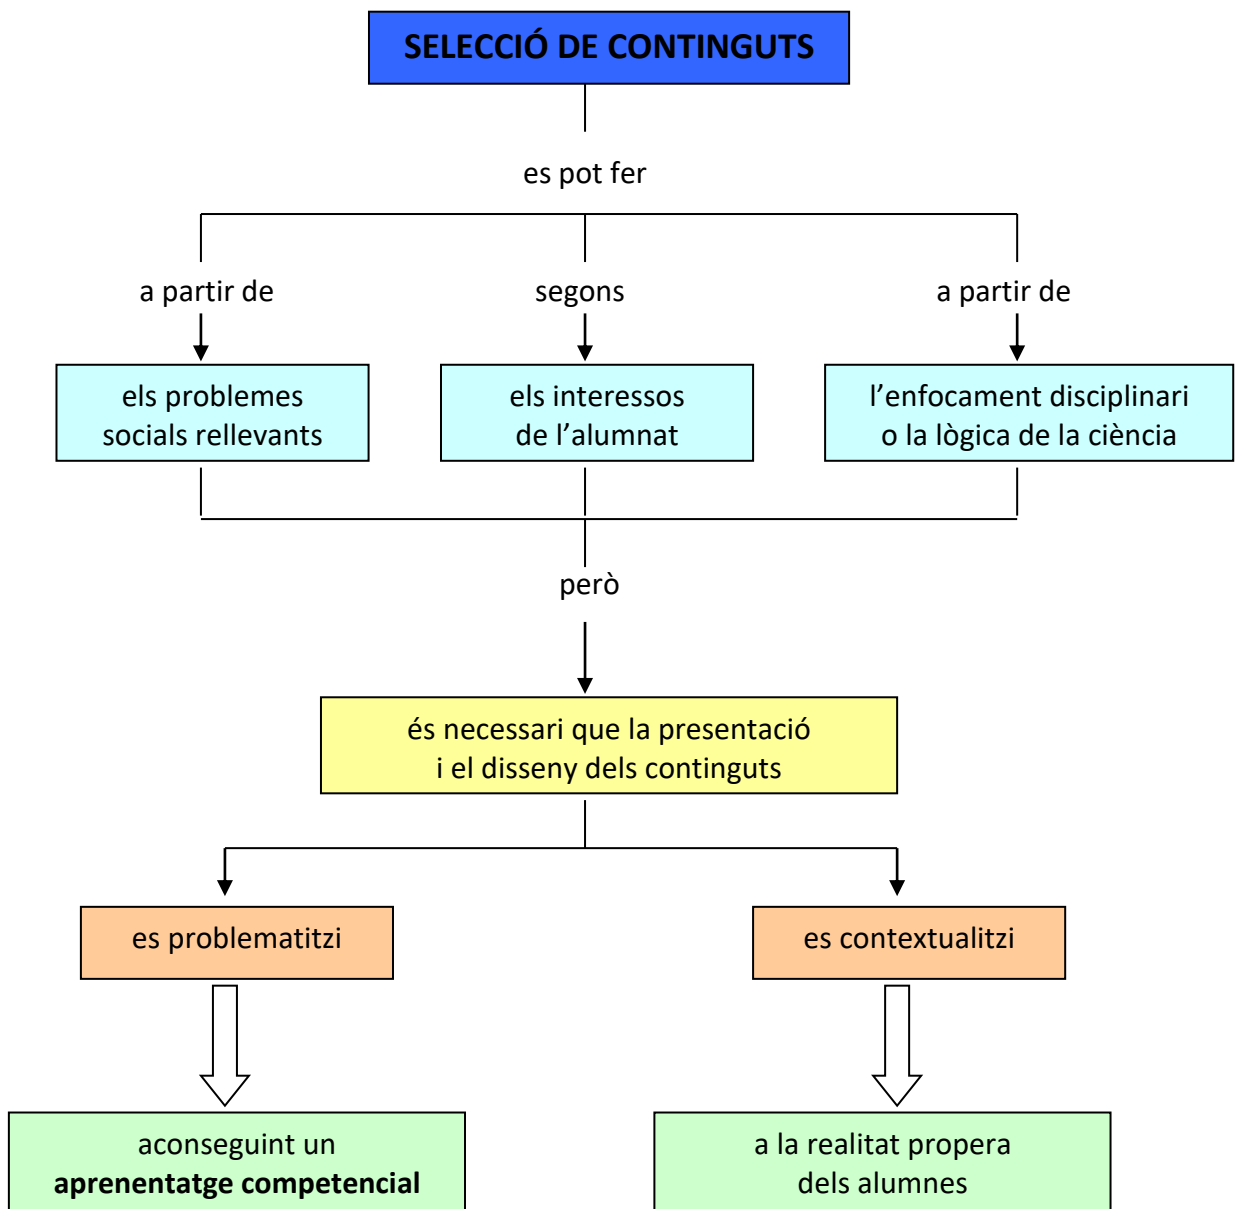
SELECCIÓ DE CONTINGUTS

es pot fer

a partir de

segons

a partir de

els problemes socials rellevants

els interessos de l’alumnat

l’enfocament disciplinari o la lògica de la ciència

però

és necessari que la presentació i el disseny dels continguts

es problematitzi

es contextualitzi

aconseguint un **aprenentatge competencial**

a la realitat propera dels alumnes